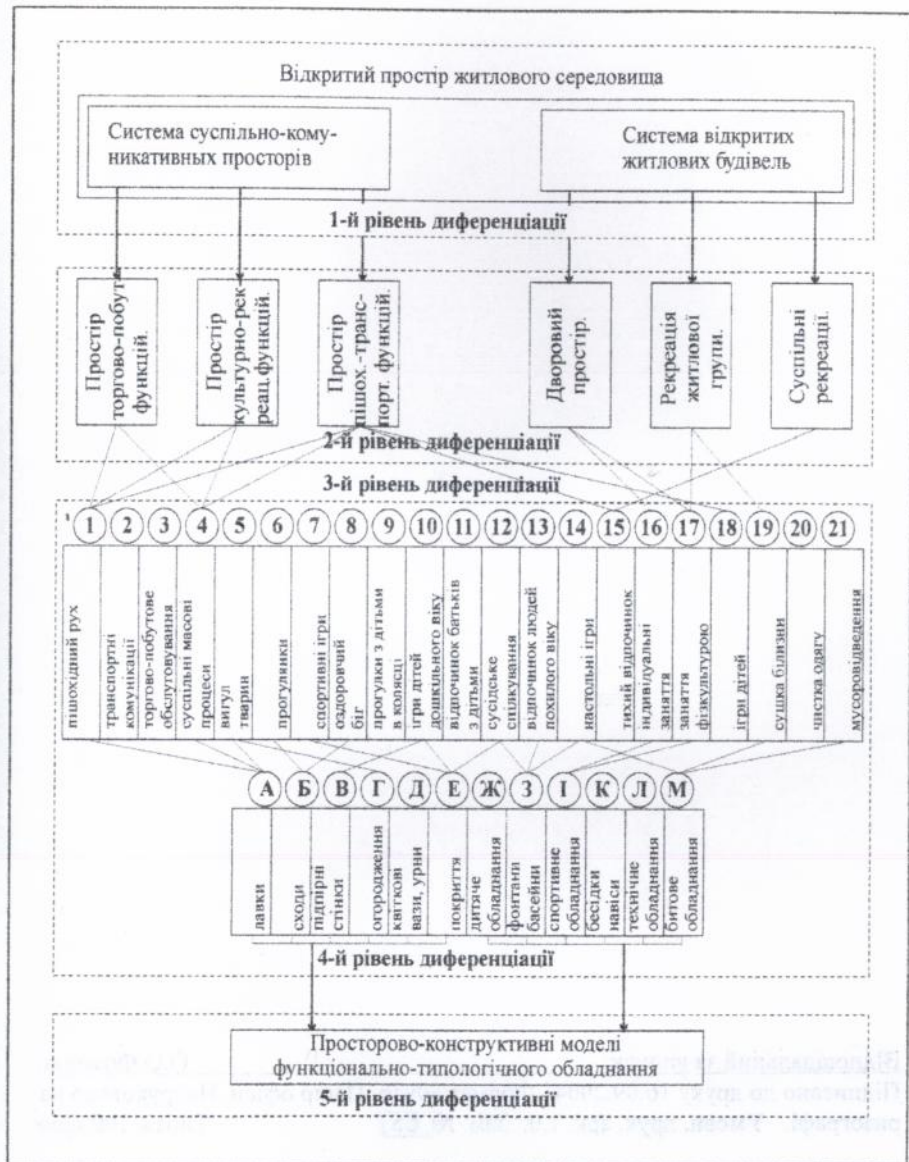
Відкритий простір житлового середовища

Система суспільно-комуникативних просторів

Система відкритих житлових будівель

1-й рівень диференціації

Простір торгово-побут. функцій.

Простір культурно-рекреац.функцій.

Простір пішох.-транспорт. функцій.

Дворовий простір.

Рекреація житлової групи.

Суспільні рекреації.

2-й рівень диференціації

3-й рівень диференціації

| 1 | 2 | 3 | 4 | 5 | 6 | 7 | 8 | 9 | 10 | 11 | 12 | 13 | 14 | 15 | 16 | 17 | 18 | 19 | 20 | 21 |
|---|---|---|---|---|---|---|---|---|---|---|---|---|---|---|---|---|---|---|---|---|
| пішохідний рух | транспортні комунікації | торгово-побутове обслутовування | суспільні масові процеси | вигул тварин | прогулянки | спортивні ігри | оздоровчий біг | прогулки з дітьми в колясці | ігри дітей дошкільного віку | відпочинок батьків з дітьми | сусідське спілкування | відпочинок людей похилого віку | настольні ігри | тихий відпочинок | індивідуальні заняття | заняття фізкультурою | ігри дітей | сушка білизни | чистка одягу | мусоровідведення |

| А | Б | В | Г | Д | Е | Ж | З | І | К | Л | М |
|---|---|---|---|---|---|---|---|---|---|---|---|
| лавки | сходи | підпірні стінки | огородження | квіткові вази, урни | покриття | дитяче обладнання | фонтани басейни | спортивне обладнання | бесідки навіси | технічне обладнання | битове обладнання |

4-й рівень диференціації

Просторово-конструктивні моделі функціонально-типологічного обладнання

5-й рівень диференціації

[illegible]